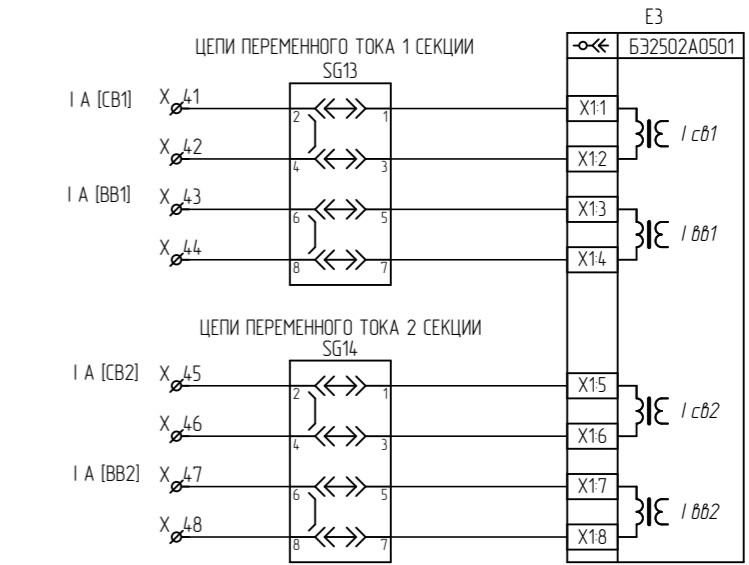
E3

БЭ2502А0501

ЦЕПИ ПЕРЕМЕННОГО ТОКА 1 СЕКЦИИ
SG13

I A [CB1] X 41
X 42
I A [BB1] X 43
X 44

2 1
4 3
6 5
8 7

X1:1
X1:2
X1:3
X1:4

I св1
I вв1

ЦЕПИ ПЕРЕМЕННОГО ТОКА 2 СЕКЦИИ
SG14

I A [CB2] X 45
X 46
I A [BB2] X 47
X 48

2 1
4 3
6 5
8 7

X1:5
X1:6
X1:7
X1:8

I св2
I вв2